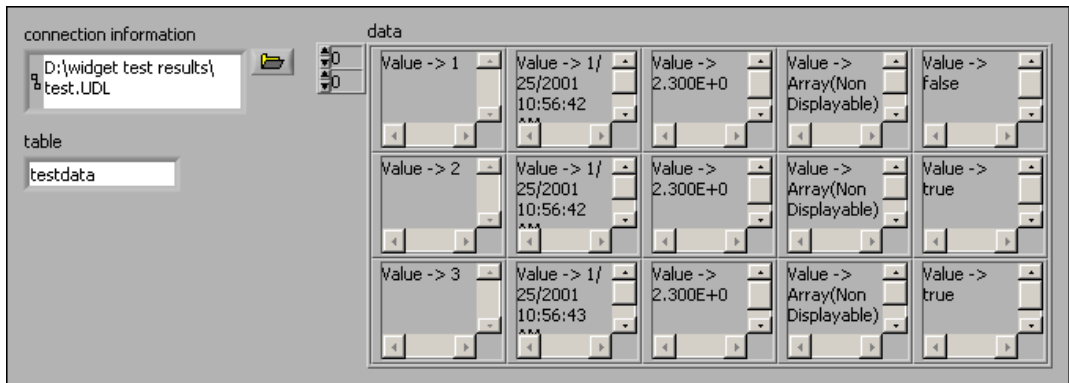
connection information

D:\widget test results\test.UDL

table

testdata

data

0
0

| | | | | |
|---|---|---|---|---|
| Value -> 1 | Value -> 1/25/2001 10:56:42 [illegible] | Value -> 2.300E+0 | Value -> Array(Non Displayable) | Value -> false |
| Value -> 2 | Value -> 1/25/2001 10:56:42 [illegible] | Value -> 2.300E+0 | Value -> Array(Non Displayable) | Value -> true |
| Value -> 3 | Value -> 1/25/2001 10:56:43 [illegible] | Value -> 2.300E+0 | Value -> Array(Non Displayable) | Value -> true |